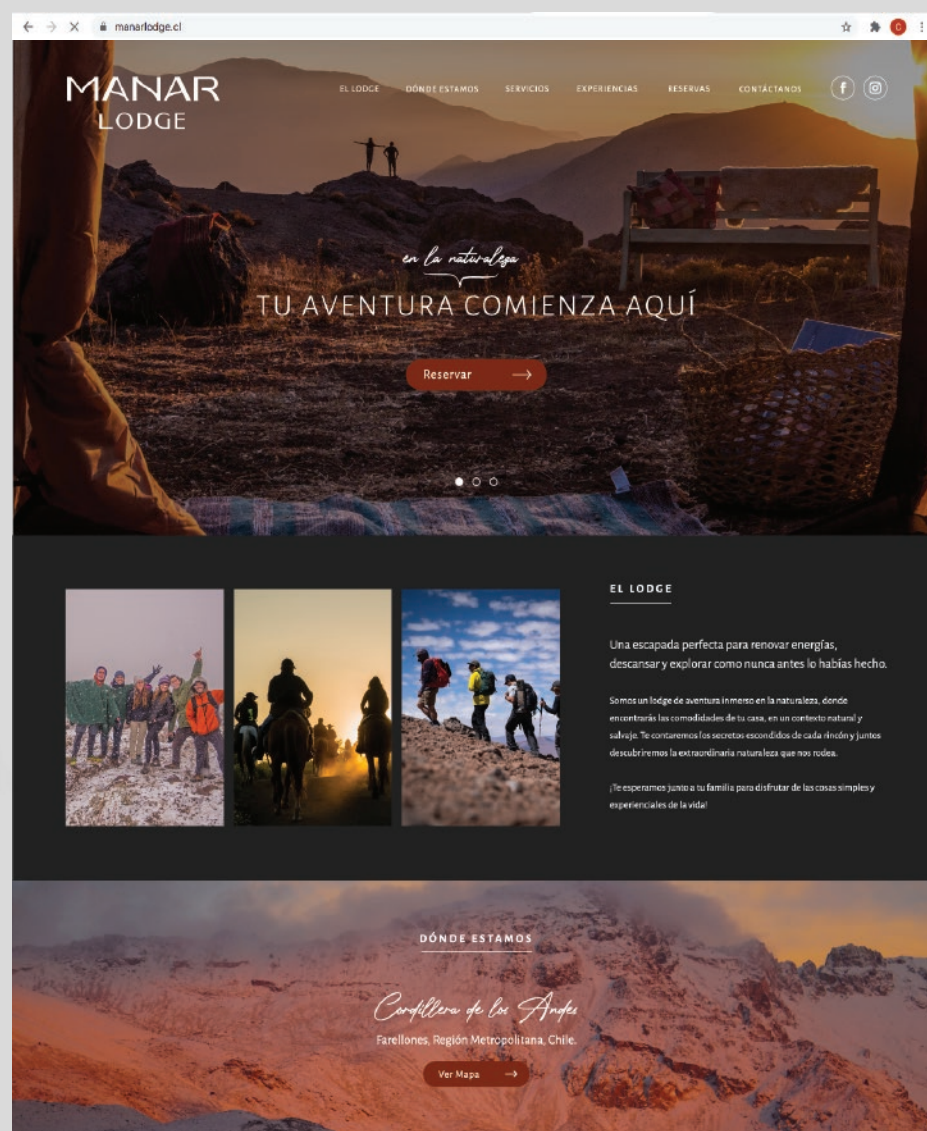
manarlodge.cl

MANAR
LODGE

EL LODGE DÓNDE ESTAMOS SERVICIOS EXPERIENCIAS RESERVAS CONTÁCTANOS

en la naturaleza
TU AVENTURA COMIENZA AQUÍ

Reservar

EL LODGE

Una escapada perfecta para renovar energías, descansar y explorar como nunca antes lo habías hecho.

Somos un lodge de aventura inmerso en la naturaleza, donde encontrarás las comodidades de tu casa, en un contexto natural y salvaje. Te contaremos los secretos escondidos de cada rincón y juntos descubriremos la extraordinaria naturaleza que nos rodea.

¡Te esperamos junto a tu familia para disfrutar de las cosas simples y experienciales de la vida!

DÓNDE ESTAMOS

Cordillera de los Andes
Farellones, Región Metropolitana, Chile.

Ver Mapa